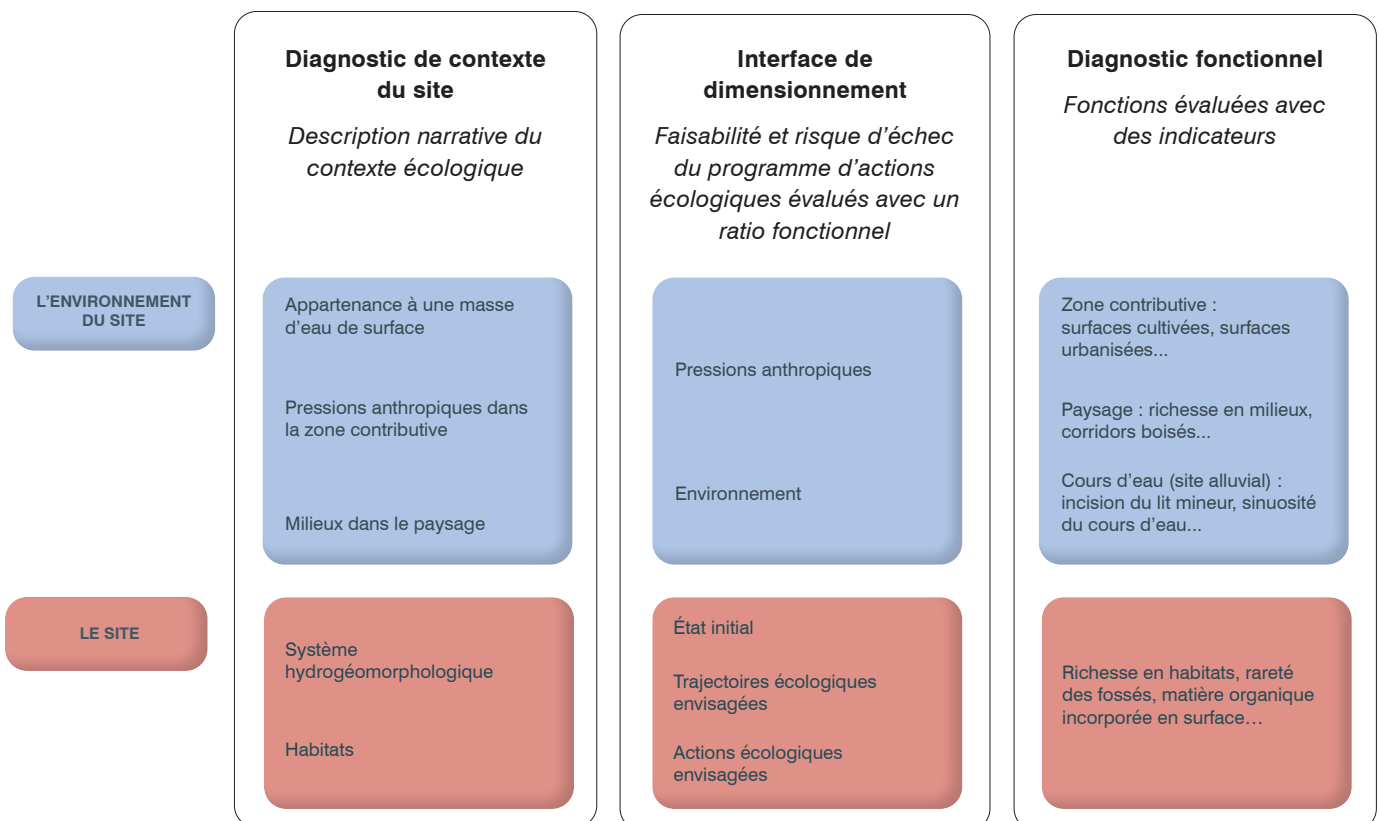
L'ENVIRONNEMENT DU SITE

LE SITE

**Diagnostic de contexte du site**

*Description narrative du contexte écologique*

Appartenance à une masse d'eau de surface

Pressions anthropiques dans la zone contributive

Milieux dans le paysage

Système hydrogéomorphologique

Habitats

**Interface de dimensionnement**

*Faisabilité et risque d'échec du programme d'actions écologiques évalués avec un ratio fonctionnel*

Pressions anthropiques

Environnement

État initial

Trajectoires écologiques envisagées

Actions écologiques envisagées

**Diagnostic fonctionnel**

*Fonctions évaluées avec des indicateurs*

Zone contributive : surfaces cultivées, surfaces urbanisées...

Paysage : richesse en milieux, corridors boisés...

Cours d'eau (site alluvial) : incision du lit mineur, sinuosité du cours d'eau...

Richesse en habitats, rareté des fossés, matière organique incorporée en surface…